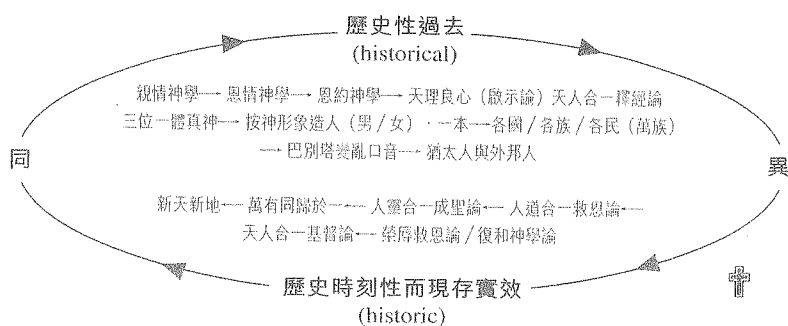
歷史性過去
(historical)

親情神學 ⟶ 恩情神學 ⟶ 恩約神學 ⟶ 天理良心（啟示論）天人合一釋經論
三位一體真神 ⟶ 按神形象造人（男／女），一本 ⟶ 各國／各族／各民（萬族）
⟶ 巴別塔變亂口音 ⟶ 猶太人與外邦人

同

異

新天新地 ⟵ 萬有同歸於一 ⟵ 人靈合一成聖論 ⟵ 人道合一救恩論 ⟵
天人合一基督論 ⟵ 榮辱救恩論／復和神學論

歷史時刻性而現存實效
(historic)